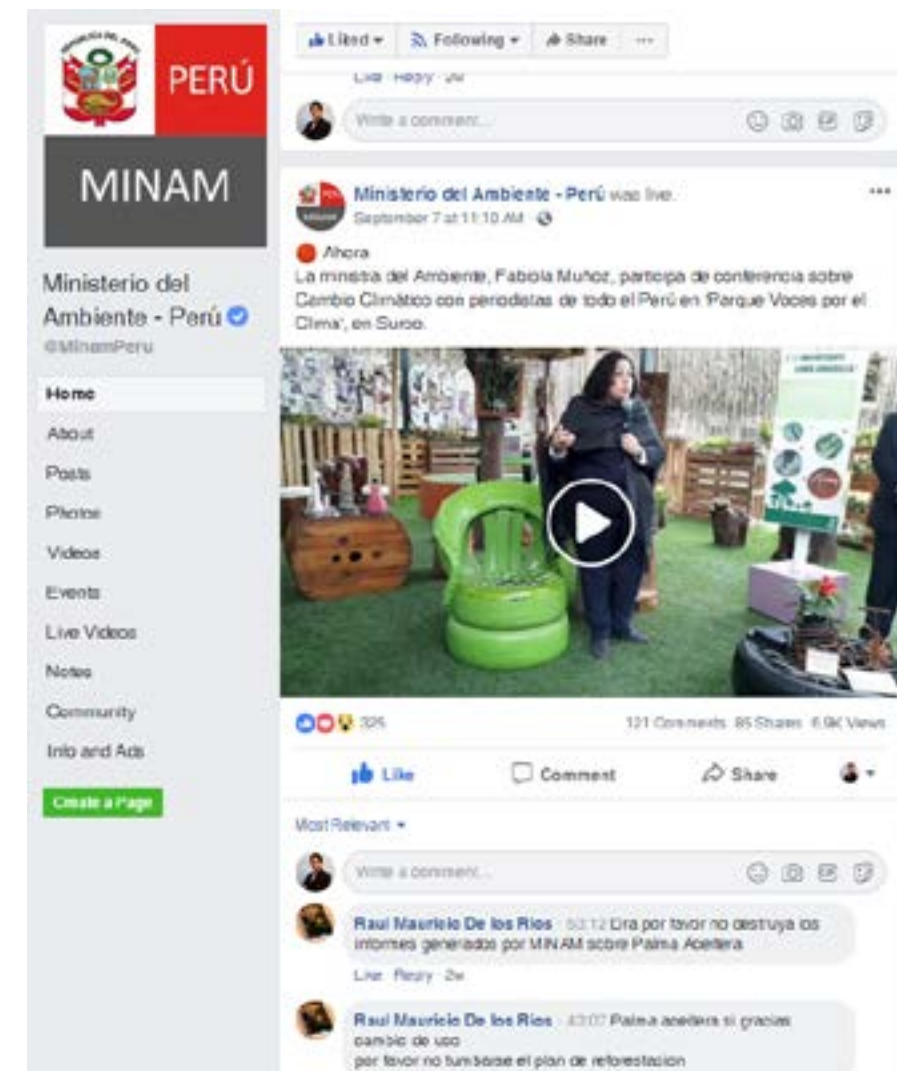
PERÚ

MINAM

Ministerio del Ambiente - Perú

@MinamPeru

Home

About

Posts

Photos

Videos

Events

Live Videos

Notes

Community

Info and Ads

Create a Page

Liked ▾ Following ▾ Share ···

Like · Reply · 2w

Write a comment...

Ministerio del Ambiente - Perú was live.

September 7 at 11:10 AM ·

Ahora

La ministra del Ambiente, Fabiola Muñoz, participa de conferencia sobre Cambio Climático con periodistas de todo el Perú en 'Parque Voces por el Clima', en Surco.

325

121 Comments 85 Shares 6.9K Views

Like Comment Share

Most Relevant ▾

Write a comment...

Raul Mauricio De los Rios 53:12 Dra por favor no destruya los informes generados por MINAM sobre Palma Aceitera

Like · Reply · 2w

Raul Mauricio De los Rios 43:07 Palma aceitera si gracias cambio de uso
por favor no tumbarse el plan de reforestacion